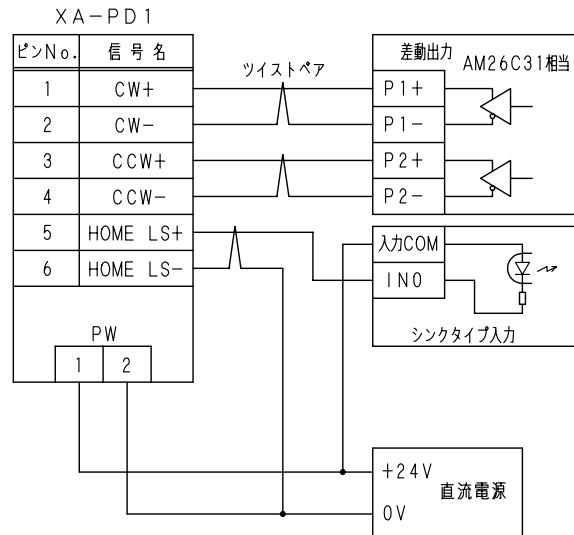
XA−PD1

| ピンNo. | 信号名 |
|---|---|
| 1 | CW+ |
| 2 | CW− |
| 3 | CCW+ |
| 4 | CCW− |
| 5 | HOME LS+ |
| 6 | HOME LS− |

PW
1 2

ツイストペア

差動出力 AM26C31相当
P1+
P1−
P2+
P2−

入力COM
IN0
シンクタイプ入力

+24V
0V
直流電源